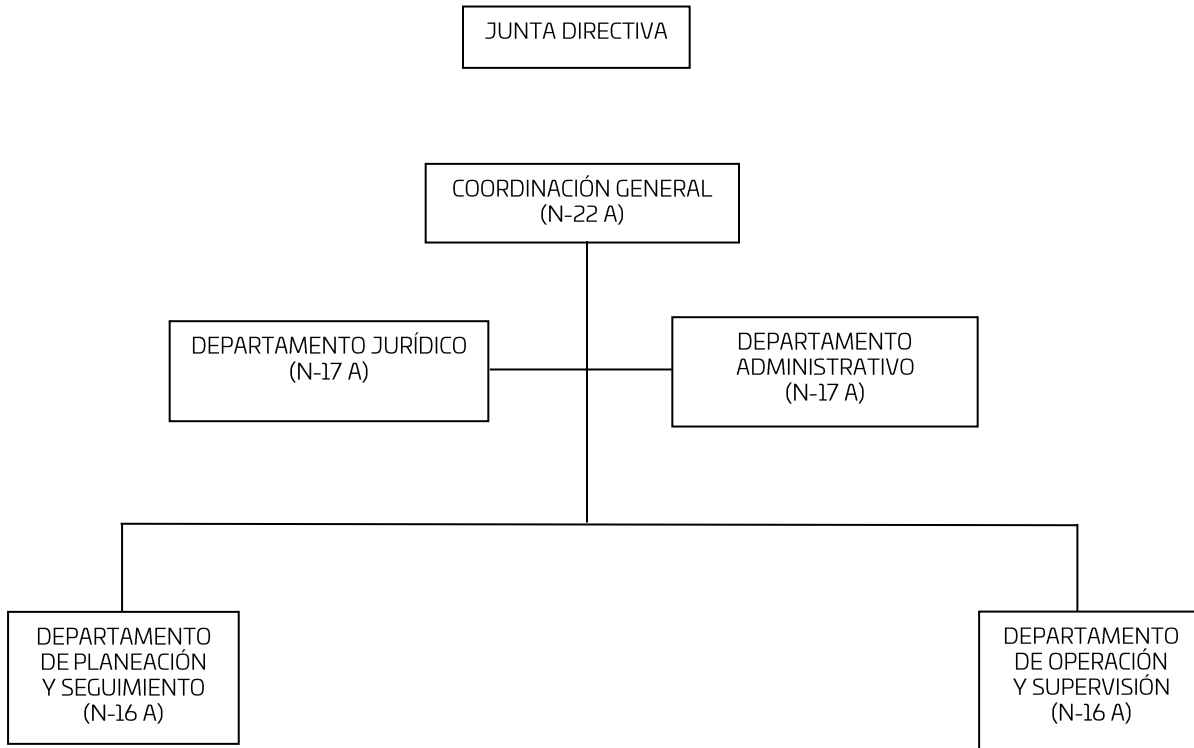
JUNTA DIRECTIVA

COORDINACIÓN GENERAL
(N-22 A)

DEPARTAMENTO JURÍDICO
(N-17 A)

DEPARTAMENTO
ADMINISTRATIVO
(N-17 A)

DEPARTAMENTO
DE PLANEACIÓN
Y SEGUIMIENTO
(N-16 A)

DEPARTAMENTO
DE OPERACIÓN
Y SUPERVISIÓN
(N-16 A)